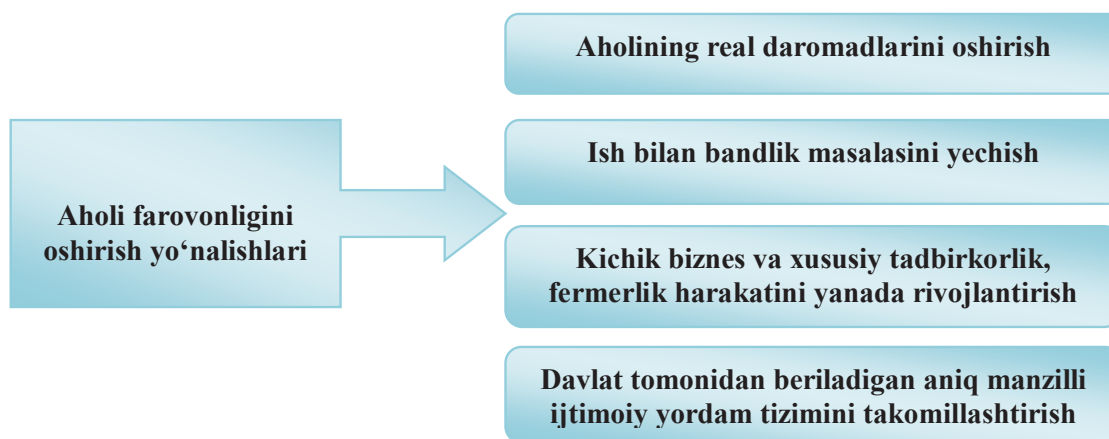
Aholi farovonligini oshirish yo‘nalishlari

Aholining real daromadlarini oshirish

Ish bilan bandlik masalasini yechish

Kichik biznes va xususiy tadbirkorlik, fermerlik harakatini yanada rivojlantirish

Davlat tomonidan beriladigan aniq manzilli ijtimoiy yordam tizimini takomillashtirish